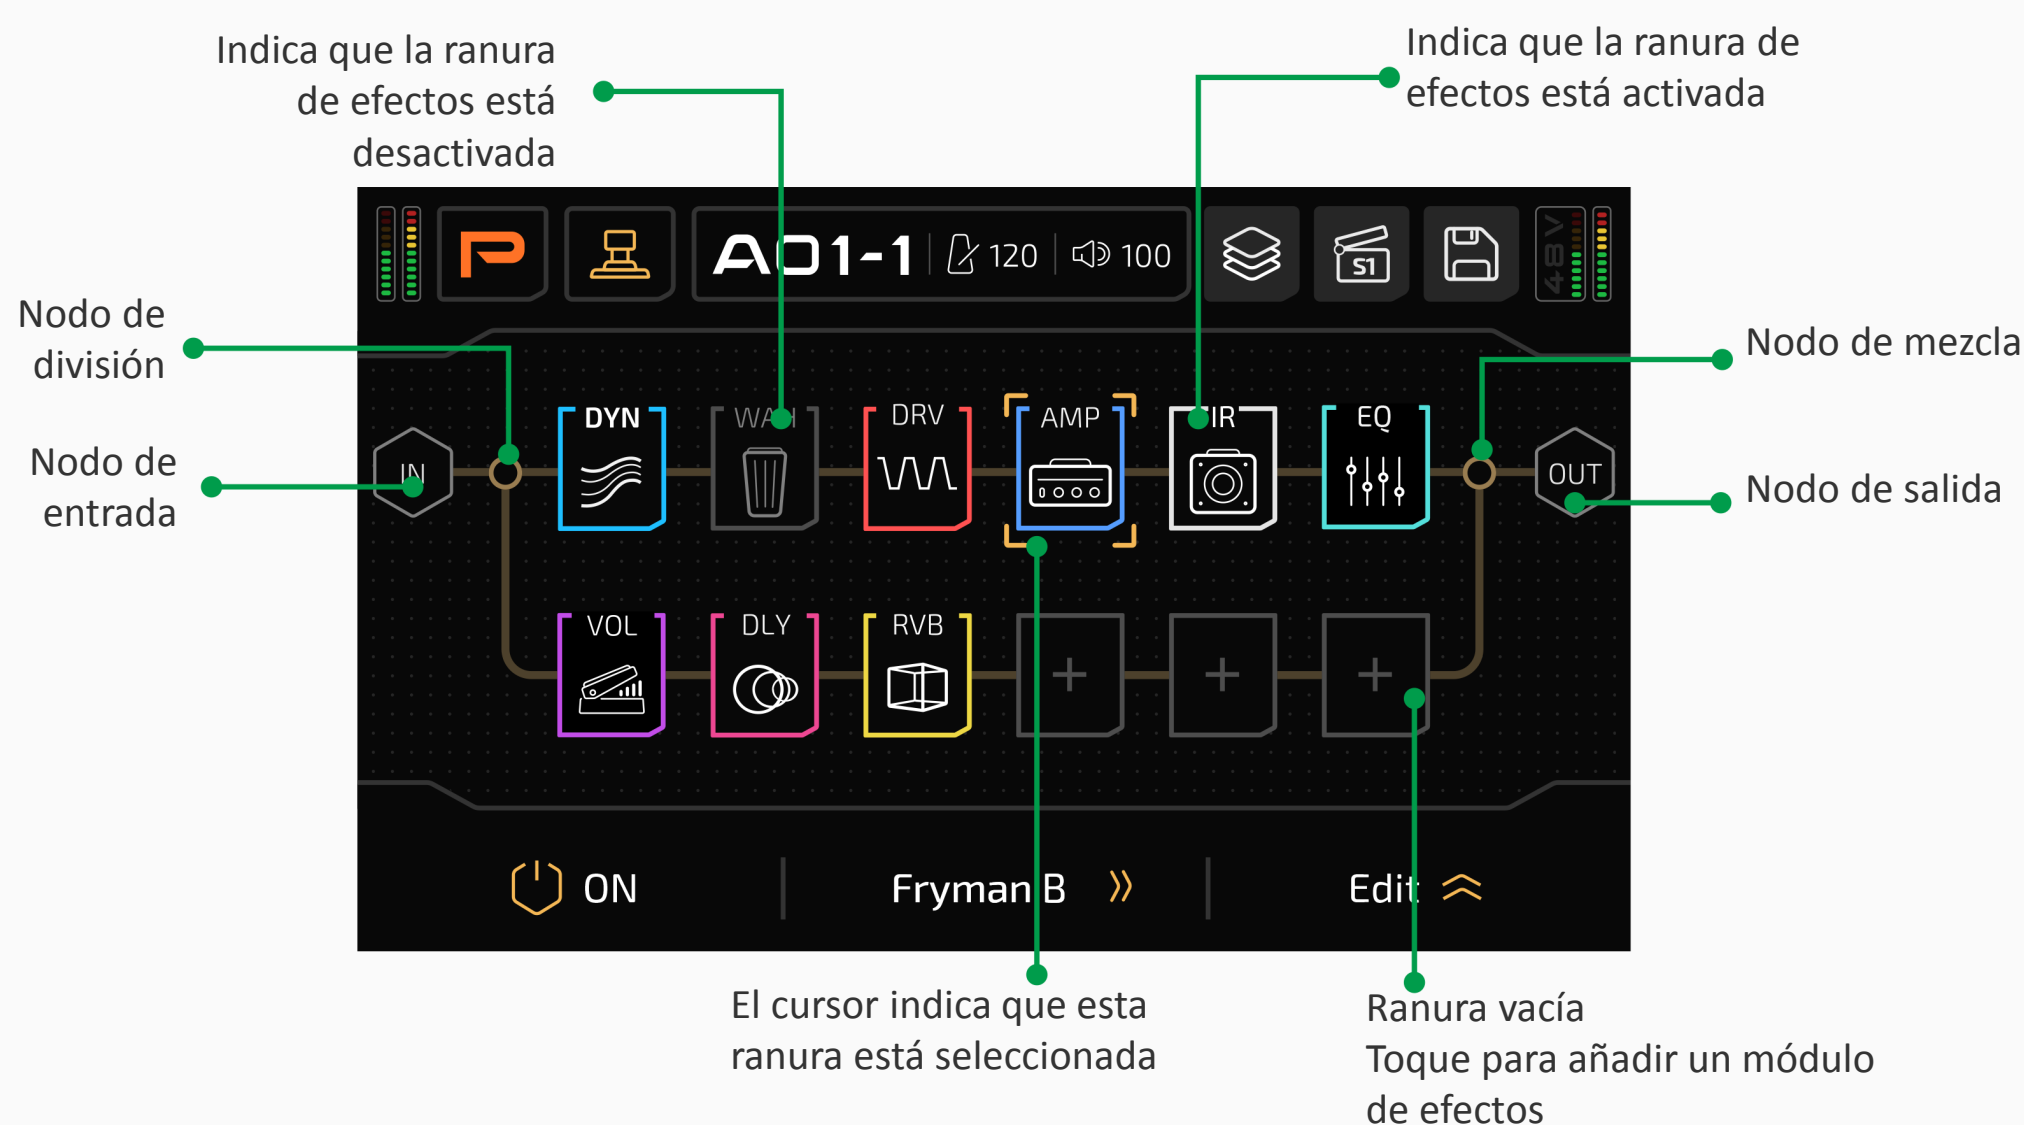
Indica que la ranura de efectos está desactivada

Indica que la ranura de efectos está activada

A01-1 120 100

S1

48V

Nodo de división

Nodo de mezcla

Nodo de entrada

Nodo de salida

IN

DYN

WAH

DRV

AMP

IR

EQ

OUT

VOL

DLY

RVB

+

+

+

ON

Fryman B

Edit

El cursor indica que esta ranura está seleccionada

Ranura vacía
Toque para añadir un módulo de efectos